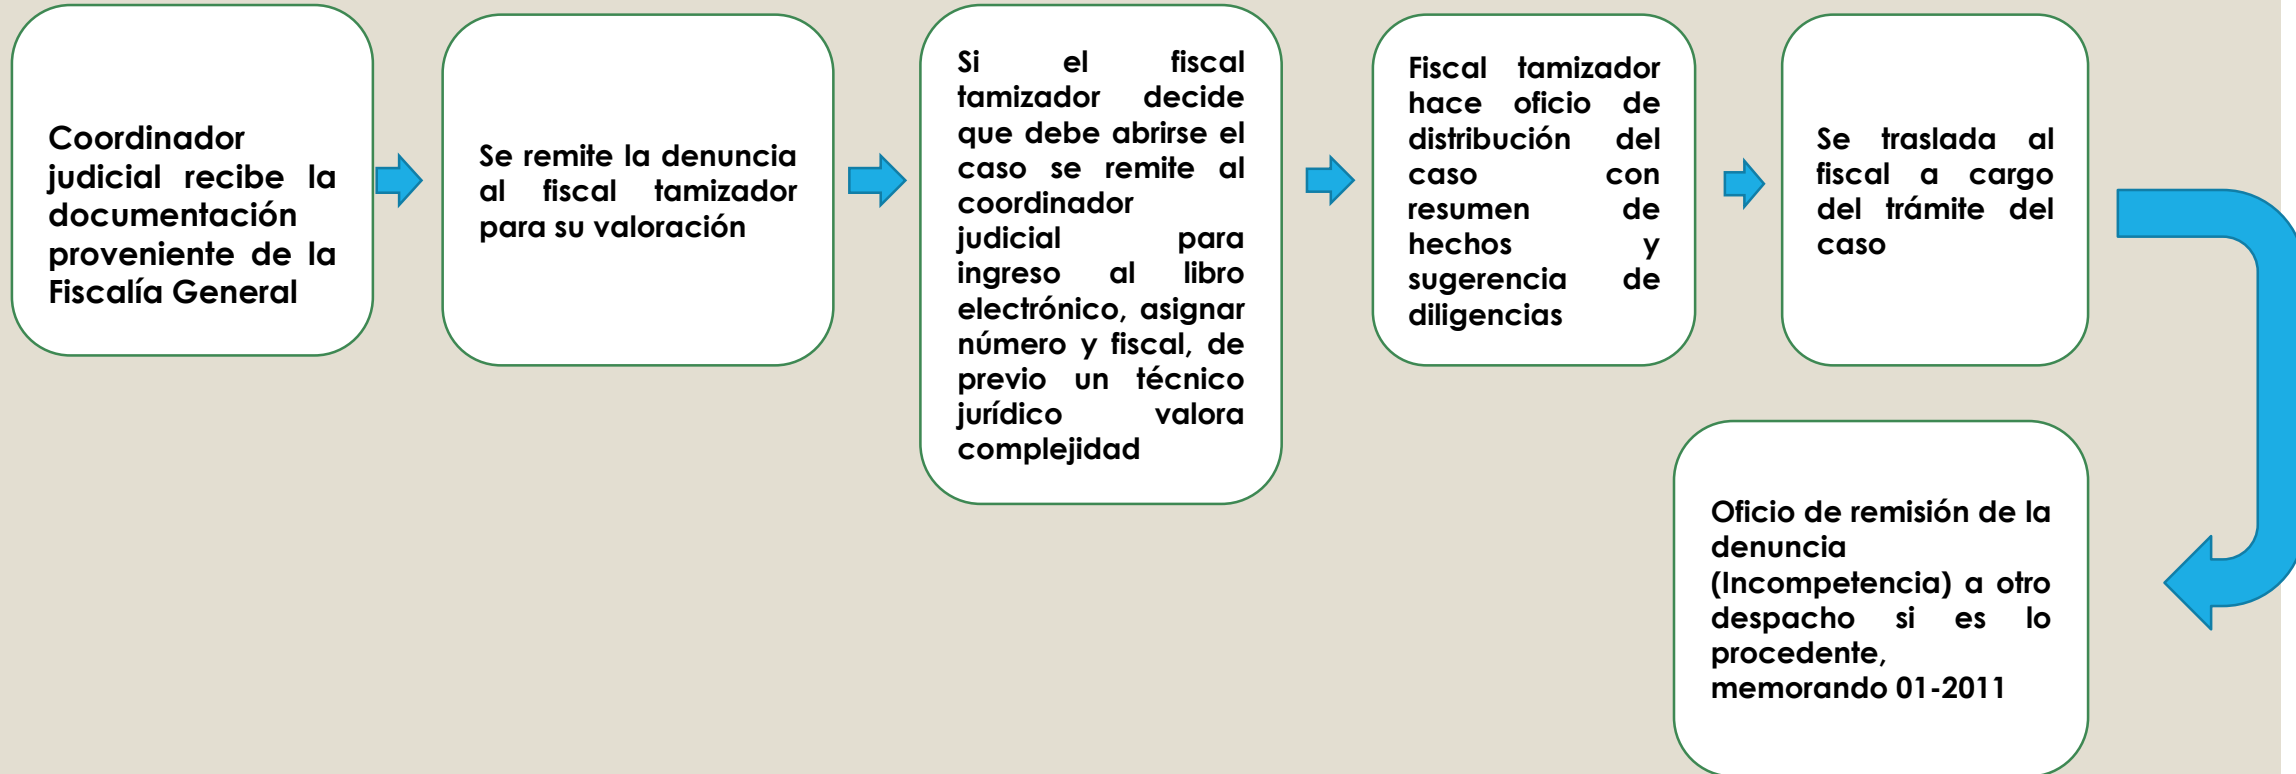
Coordinador judicial recibe la documentación proveniente de la Fiscalía General

Se remite la denuncia al fiscal tamizador para su valoración

Si el fiscal tamizador decide que debe abrirse el caso se remite al coordinador judicial para ingreso al libro electrónico, asignar número y fiscal, de previo un técnico jurídico valora complejidad

Fiscal tamizador hace oficio de distribución del caso con resumen de hechos y sugerencia de diligencias

Se traslada al fiscal a cargo del trámite del caso

Oficio de remisión de la denuncia (Incompetencia) a otro despacho si es lo procedente, memorando 01-2011